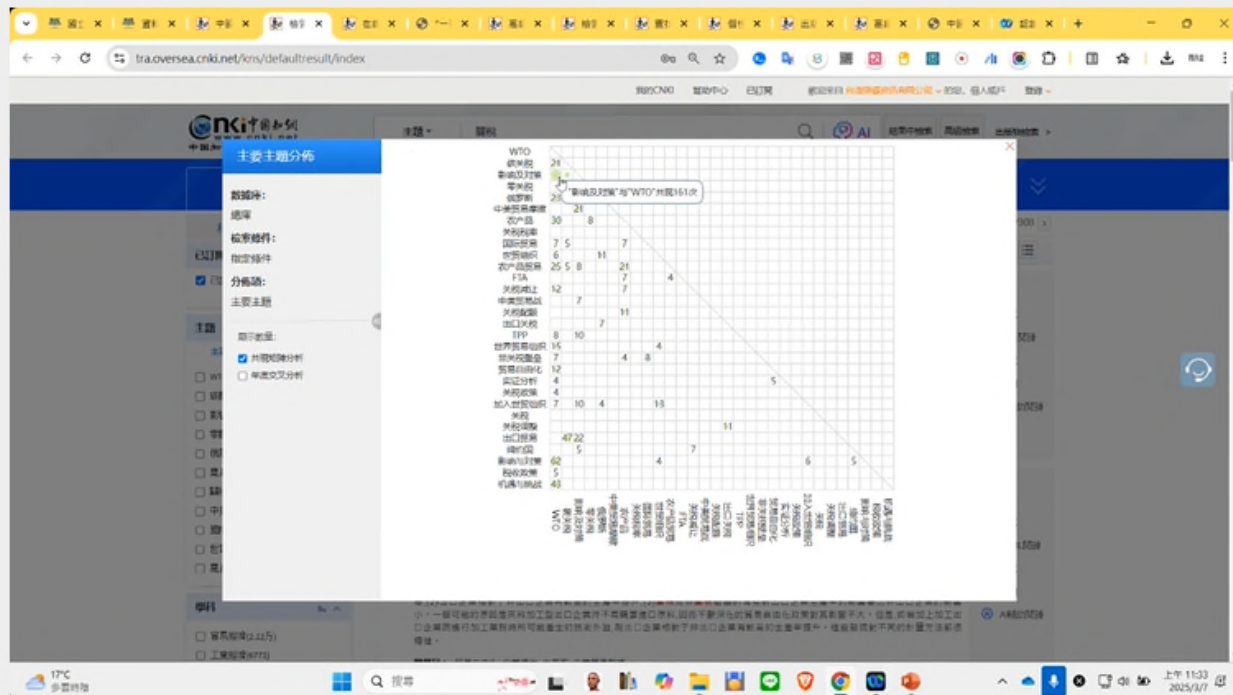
tra.oversea.cnki.net/kns/defaultresult/index

我的CNKI 帮助中心 已订阅 登录

主要主题分布

数据库:
总库
检索条件:
指定条件
分类项:
主要主题

显示数量:
共现矩阵分析
年度交叉分析

WTO
反关税
影响及对策
零关税
贸易
中美贸易摩擦
农产品
关税税率
国际贸易
农贸组织
农产品贸易
FTA
关税减让
中美贸易战
关税配额
出口关税
TPP
世界贸易组织
非关税壁垒
贸易自由化
实证分析
关税政策
加入世贸组织
关税
关税调整
出口贸易
碳关税
影响与对策
税收政策
机遇与挑战

"影响及对策"与"WTO"共现161次

21
23
21
30 8
7 5 7
6 11
25 5 8 21
7 4
12 7
7
11
7
8 10
15 4
7 4 8
12
4 5
4
7 10 4 13
11
47 22
5 7
62 4 6 5
5
43

17°C
多云转晴
搜索
上午 11:33
2025/3/7